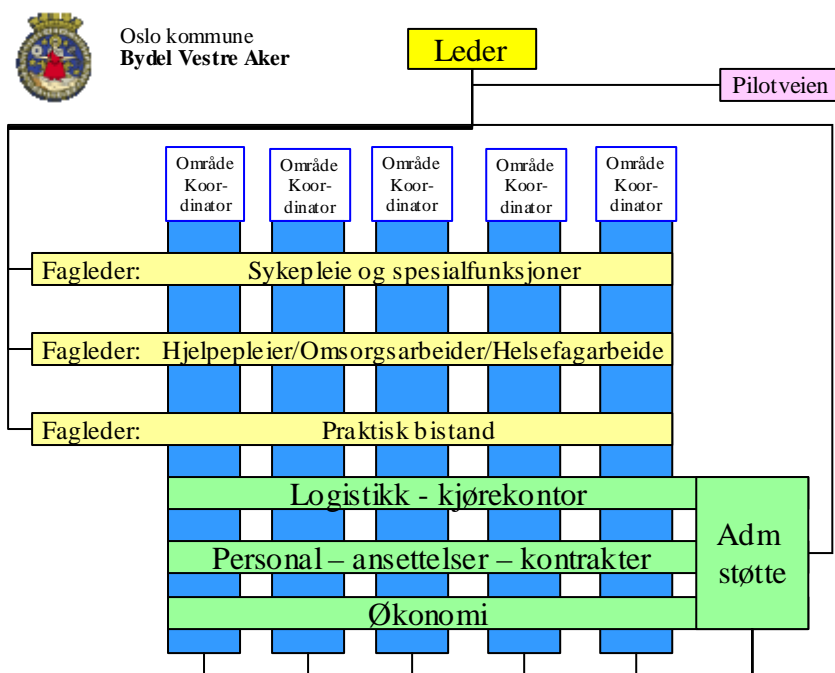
Oslo kommune
**Bydel Vestre Aker**

Leder

Pilotveien

Område Koordinator

Område Koordinator

Område Koordinator

Område Koordinator

Område Koordinator

Fagleder: Sykepleie og spesialfunksjoner

Fagleder: Hjelpepleier/Omsorgsarbeider/Helsefagarbeide

Fagleder: Praktisk bistand

Logistikk - kjørekontor

Personal – ansettelser – kontrakter

Økonomi

Adm støtte